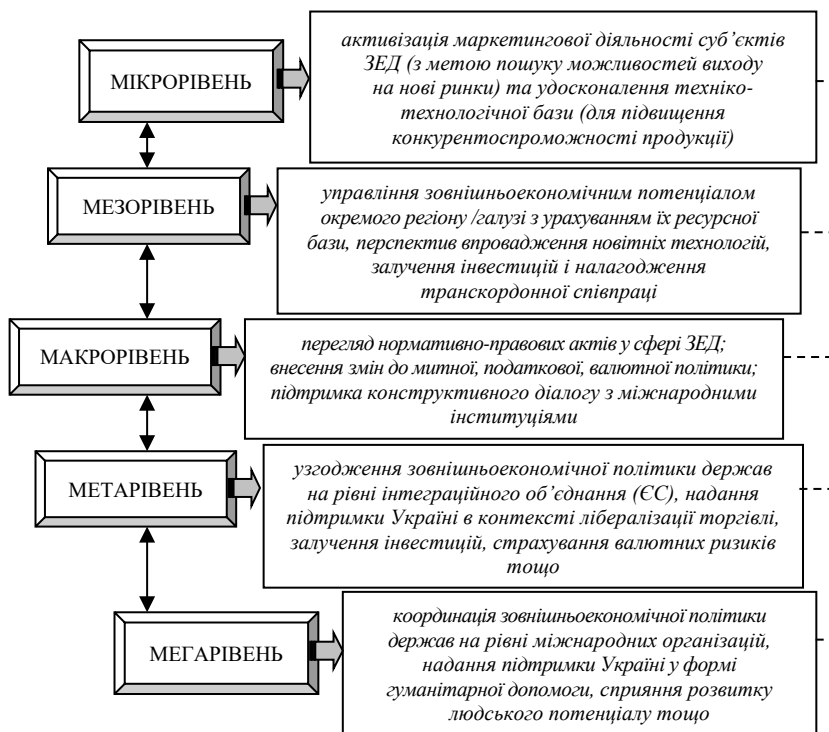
МІКРОРІВЕНЬ

активізація маркетингової діяльності суб'єктів ЗЕД (з метою пошуку можливостей виходу на нові ринки) та удосконалення техніко-технологічної бази (для підвищення конкурентоспроможності продукції)

МЕЗОРІВЕНЬ

управління зовнішньоекономічним потенціалом окремого регіону /галузі з урахуванням їх ресурсної бази, перспектив впровадження новітніх технологій, залучення інвестицій і налагодження транскордонної співпраці

МАКРОРІВЕНЬ

перегляд нормативно-правових актів у сфері ЗЕД; внесення змін до митної, податкової, валютної політики; підтримка конструктивного діалогу з міжнародними інституціями

МЕТАРІВЕНЬ

узгодження зовнішньоекономічної політики держав на рівні інтеграційного об'єднання (ЄС), надання підтримки Україні в контексті лібералізації торгівлі, залучення інвестицій, страхування валютних ризиків тощо

МЕГАРІВЕНЬ

координація зовнішньоекономічної політики держав на рівні міжнародних організацій, надання підтримки Україні у формі гуманітарної допомоги, сприяння розвитку людського потенціалу тощо